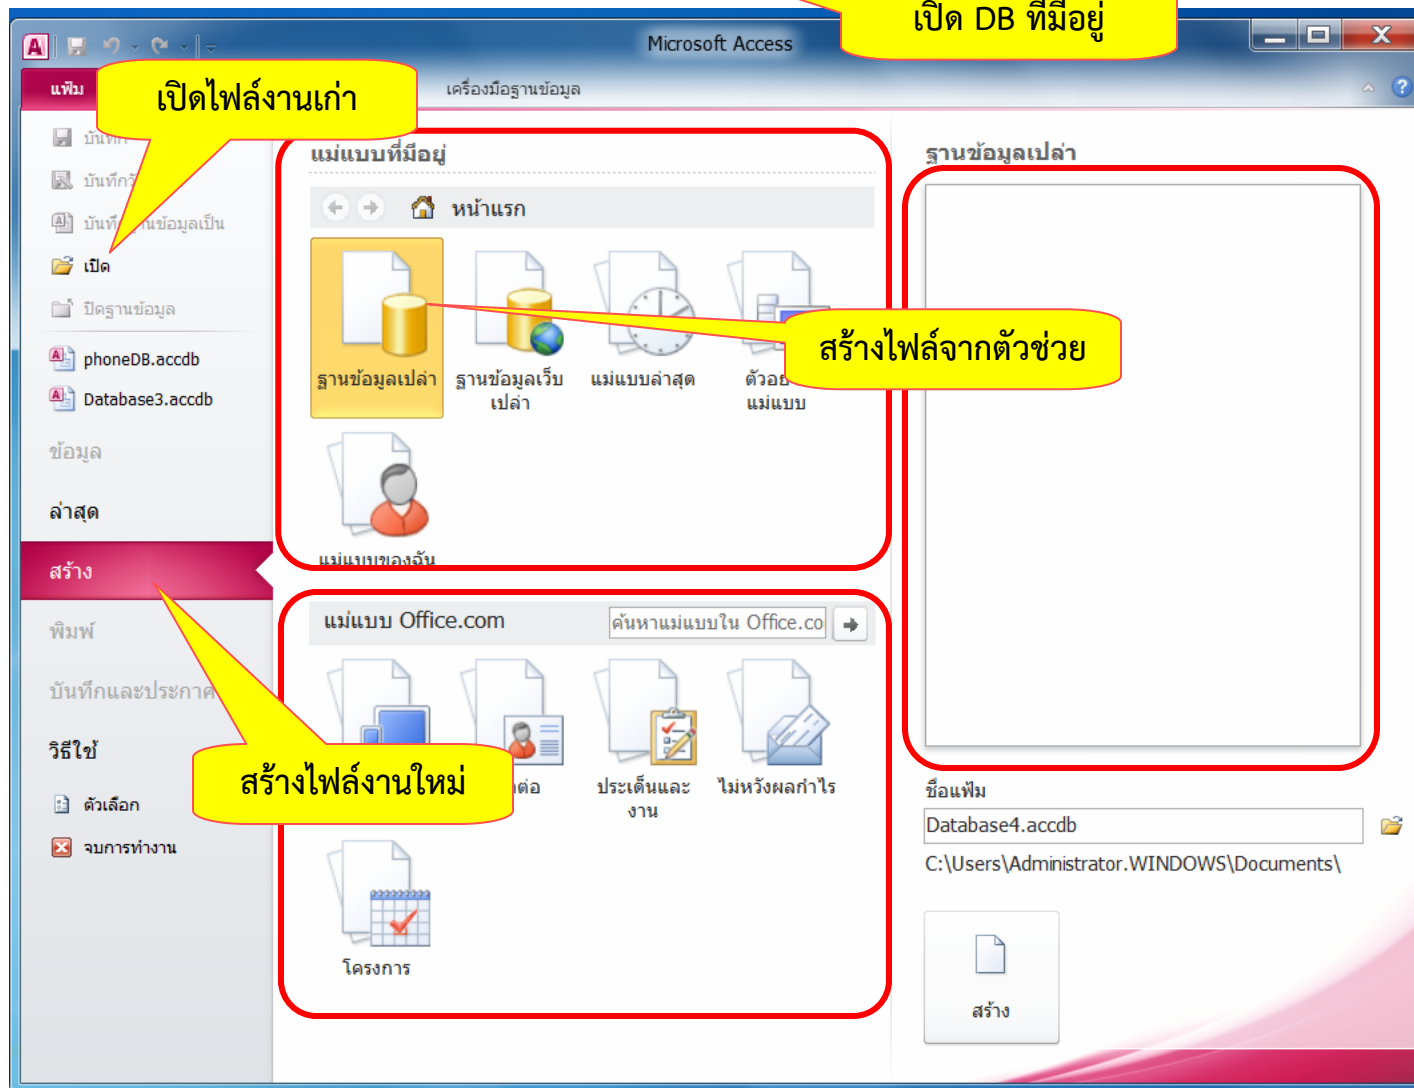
เปิด DB ที่มีอยู่

Microsoft Access

แฟ้ม

เปิดไฟล์งานเก่า

เครื่องมือฐานข้อมูล

บันทึก
บันทึก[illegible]
บันที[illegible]นข้อมูลเป็น
เปิด
ปิดฐานข้อมูล
phoneDB.accdb
Database3.accdb
ข้อมูล
ล่าสุด
สร้าง
พิมพ์
บันทึกและประกาศ
วิธีใช้
ตัวเลือก
จบการทำงาน

แม่แบบที่มีอยู่

หน้าแรก

ฐานข้อมูลเปล่า
ฐานข้อมูลเว็บเปล่า
แม่แบบล่าสุด
ตัวอย่างแม่แบบ

สร้างไฟล์จากตัวช่วย

แม่แบบของฉัน

แม่แบบ Office.com

ค้นหาแม่แบบใน Office.co

สร้างไฟล์งานใหม่

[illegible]ต่อ
ประเด็นและงาน
ไม่หวังผลกำไร
โครงการ

ฐานข้อมูลเปล่า

ชื่อแฟ้ม
Database4.accdb
C:\Users\Administrator.WINDOWS\Documents\

สร้าง